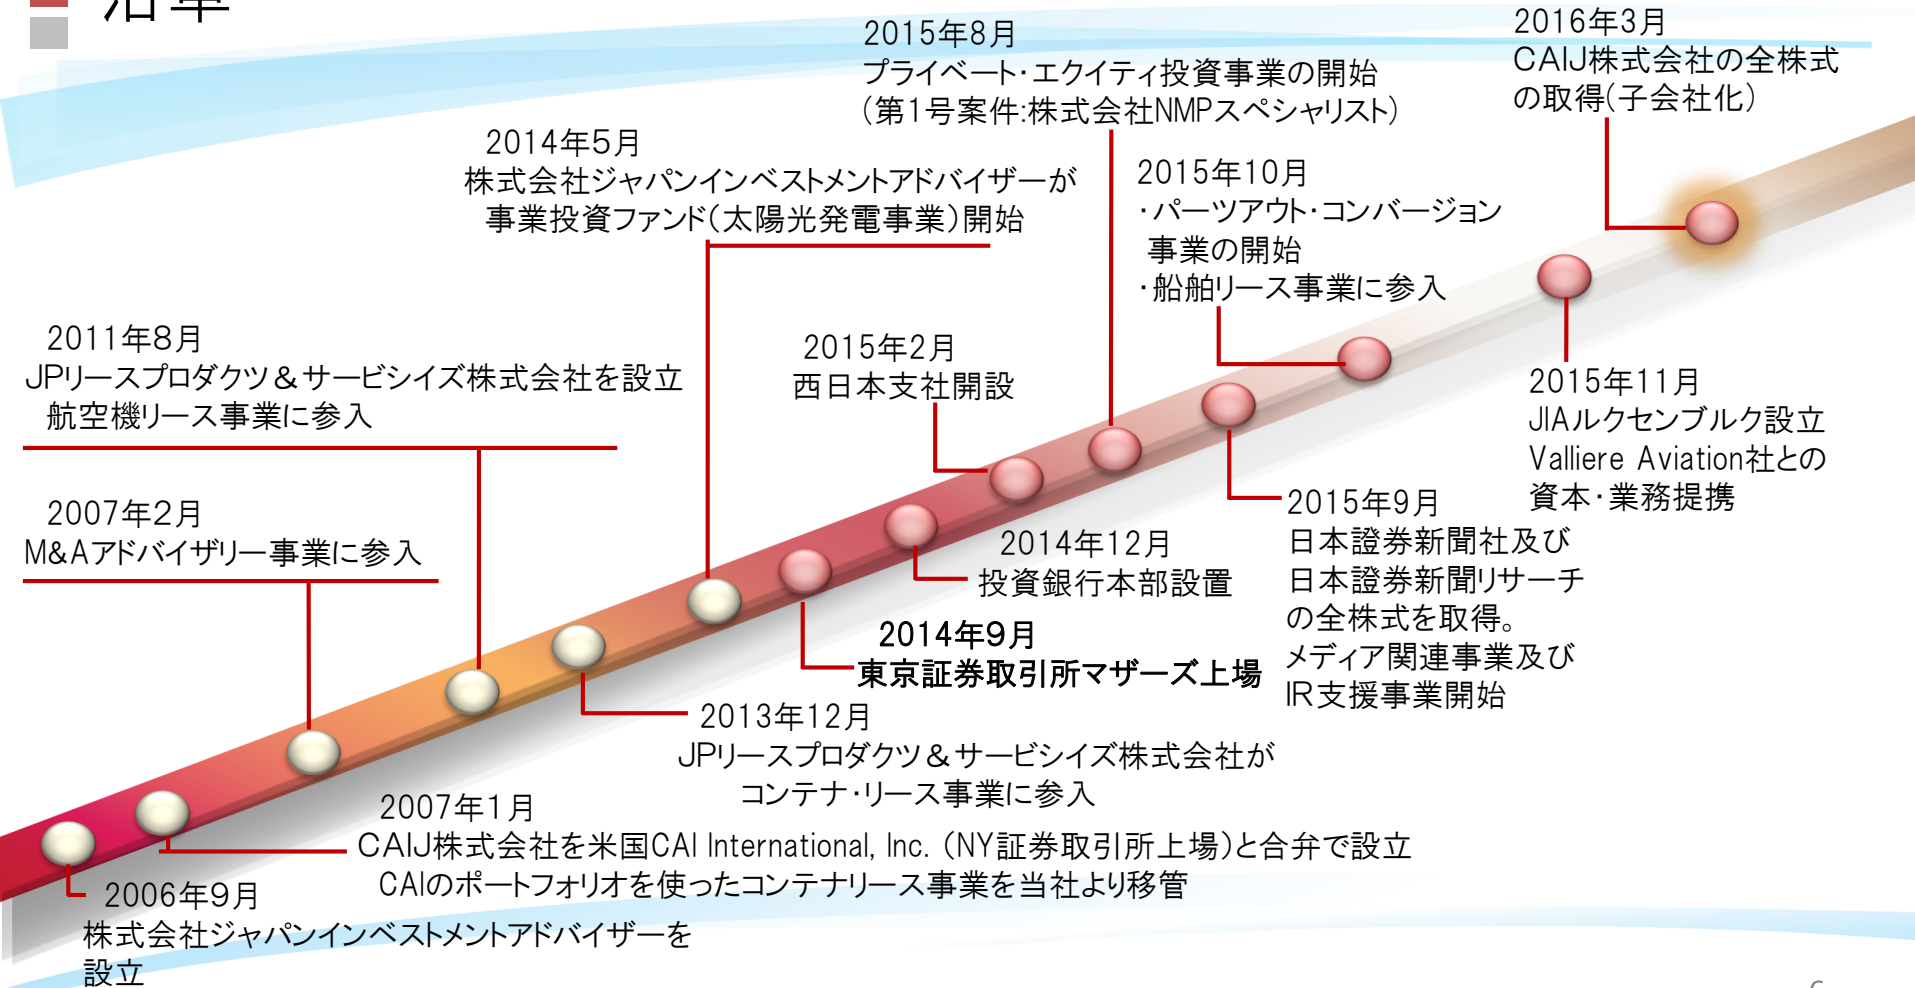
沿革

2015年8月
プライベート・エクイティ投資事業の開始
（第1号案件:株式会社NMPスペシャリスト）

2016年3月
CAIJ株式会社の全株式の取得（子会社化）

2014年5月
株式会社ジャパンインベストメントアドバイザーが事業投資ファンド（太陽光発電事業）開始

2015年10月
・パーツアウト・コンバージョン事業の開始
・船舶リース事業に参入

2011年8月
JPリースプロダクツ＆サービシイズ株式会社を設立
航空機リース事業に参入

2015年2月
西日本支社開設

2015年11月
JIAルクセンブルク設立
Valliere Aviation社との資本・業務提携

2007年2月
M&Aアドバイザリー事業に参入

2015年9月
日本證券新聞社及び日本證券新聞リサーチの全株式を取得。
メディア関連事業及びIR支援事業開始

2014年12月
投資銀行本部設置

2014年9月
東京証券取引所マザーズ上場

2013年12月
JPリースプロダクツ＆サービシイズ株式会社がコンテナ・リース事業に参入

2007年1月
CAIJ株式会社を米国CAI International, Inc.（NY証券取引所上場）と合弁で設立
CAIのポートフォリオを使ったコンテナリース事業を当社より移管

2006年9月
株式会社ジャパンインベストメントアドバイザーを設立